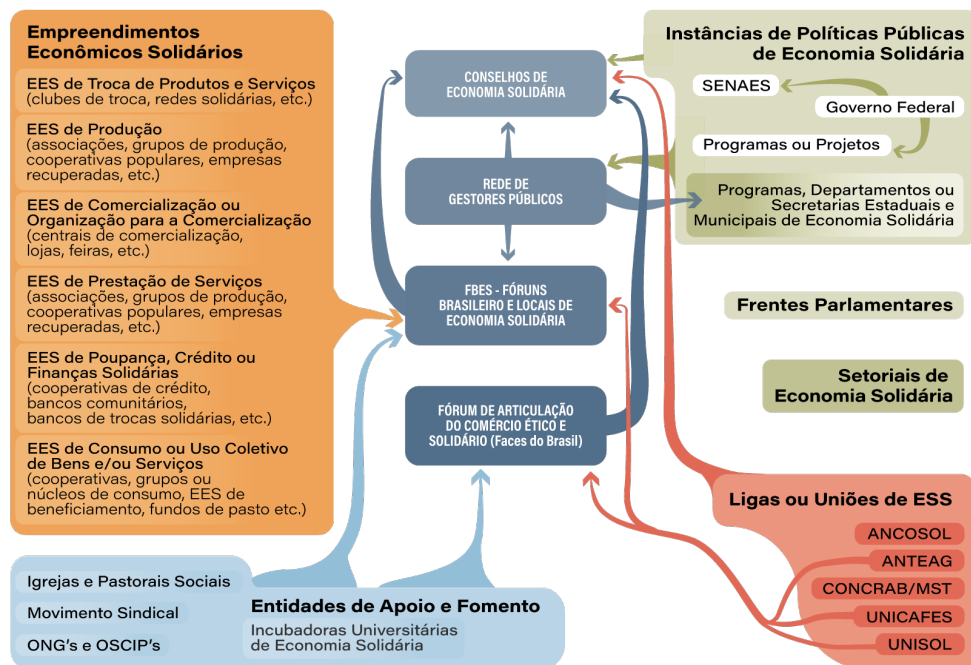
Empreendimentos Econômicos Solidários

EES de Troca de Produtos e Serviços (clubes de troca, redes solidárias, etc.)

EES de Produção (associações, grupos de produção, cooperativas populares, empresas recuperadas, etc.)

EES de Comercialização ou Organização para a Comercialização (centrais de comercialização, lojas, feiras, etc.)

EES de Prestação de Serviços (associações, grupos de produção, cooperativas populares, empresas recuperadas, etc.)

EES de Poupança, Crédito ou Finanças Solidárias (cooperativas de crédito, bancos comunitários, bancos de trocas solidárias, etc.)

EES de Consumo ou Uso Coletivo de Bens e/ou Serviços (cooperativas, grupos ou núcleos de consumo, EES de beneficiamento, fundos de pasto etc.)

CONSELHOS DE ECONOMIA SOLIDÁRIA

REDE DE GESTORES PÚBLICOS

FBES - FÓRUNS BRASILEIRO E LOCAIS DE ECONOMIA SOLIDÁRIA

FÓRUM DE ARTICULAÇÃO DO COMÉRCIO ÉTICO E SOLIDÁRIO (Faces do Brasil)

Instâncias de Políticas Públicas de Economia Solidária

SENAES

Governo Federal

Programas ou Projetos

Programas, Departamentos ou Secretarias Estaduais e Municipais de Economia Solidária

Frentes Parlamentares

Setoriais de Economia Solidária

Ligas ou Uniões de ESS

ANCOSOL

ANTEAG

CONCRAB/MST

UNICAFES

UNISOL

Igrejas e Pastorais Sociais

Movimento Sindical

ONG's e OSCIP's

Entidades de Apoio e Fomento

Incubadoras Universitárias de Economia Solidária